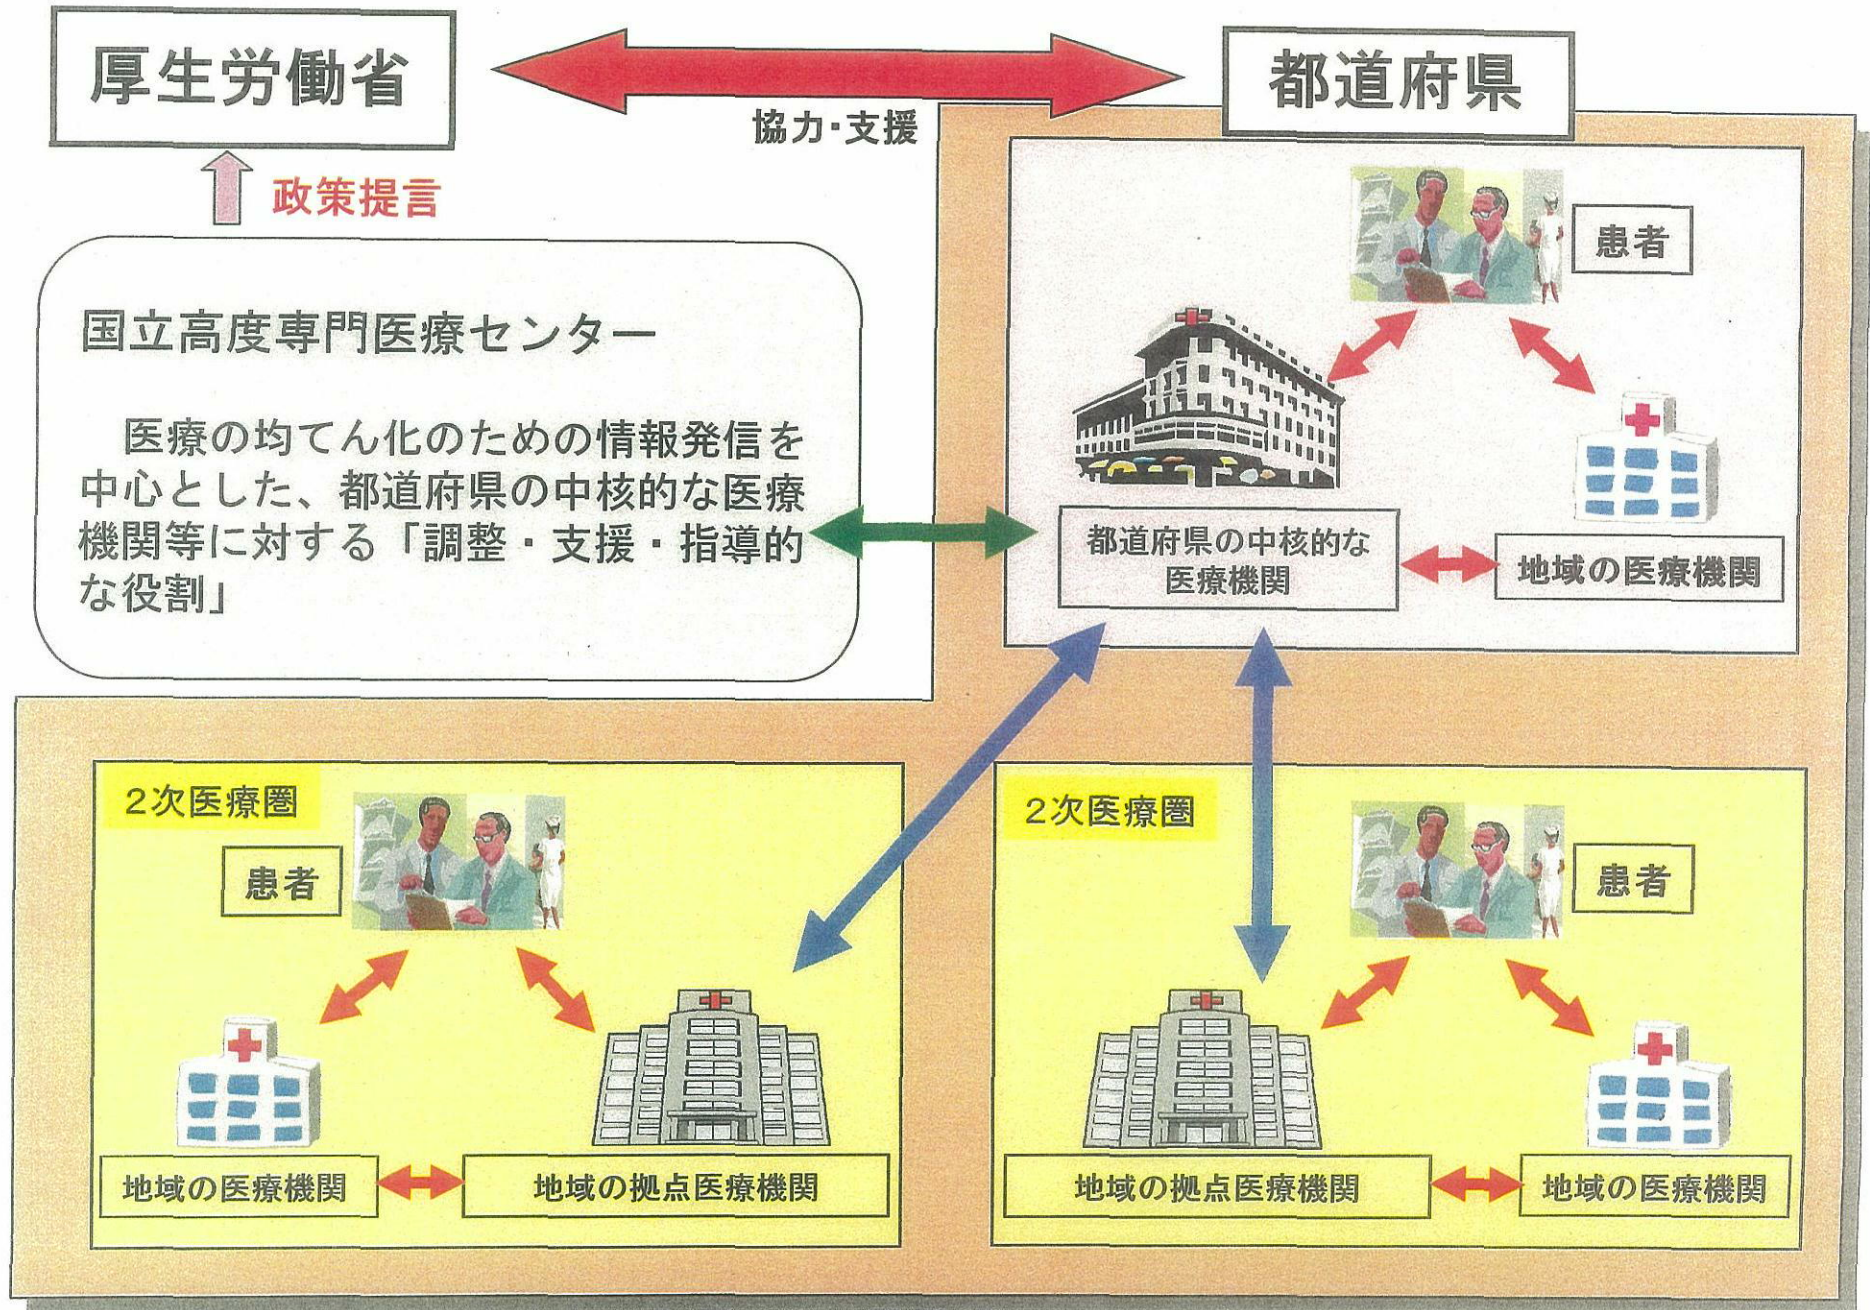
厚生労働省

協力・支援

都道府県

政策提言

国立高度専門医療センター

医療の均てん化のための情報発信を中心とした、都道府県の中核的な医療機関等に対する「調整・支援・指導的な役割」

患者

都道府県の中核的な医療機関

地域の医療機関

2次医療圏

患者

地域の医療機関

地域の拠点医療機関

2次医療圏

患者

地域の拠点医療機関

地域の医療機関